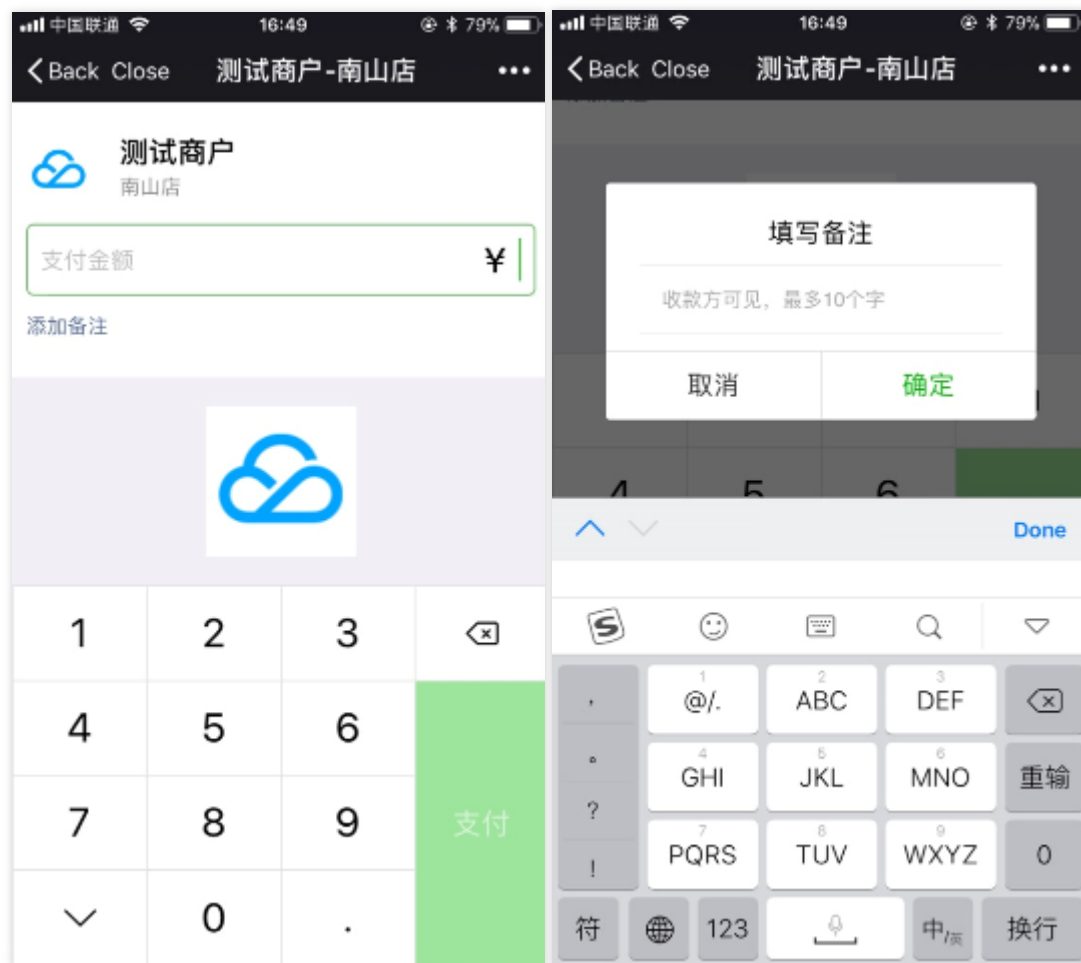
中国联通 16:49 79%
Back Close 测试商户-南山店 •••
测试商户
南山店
支付金额 ¥
添加备注
1 2 3
4 5 6
7 8 9 支付
0 .

中国联通 16:49 79%
Back Close 测试商户-南山店 •••
填写备注
收款方可见，最多10个字
取消 确定
4 5 6
Done
, 1 @/. 2 ABC 3 DEF
。 4 GHI 5 JKL 6 MNO 重输
? 7 PQRS 8 TUV 9 WXYZ 0
!
符 123 中/英 换行